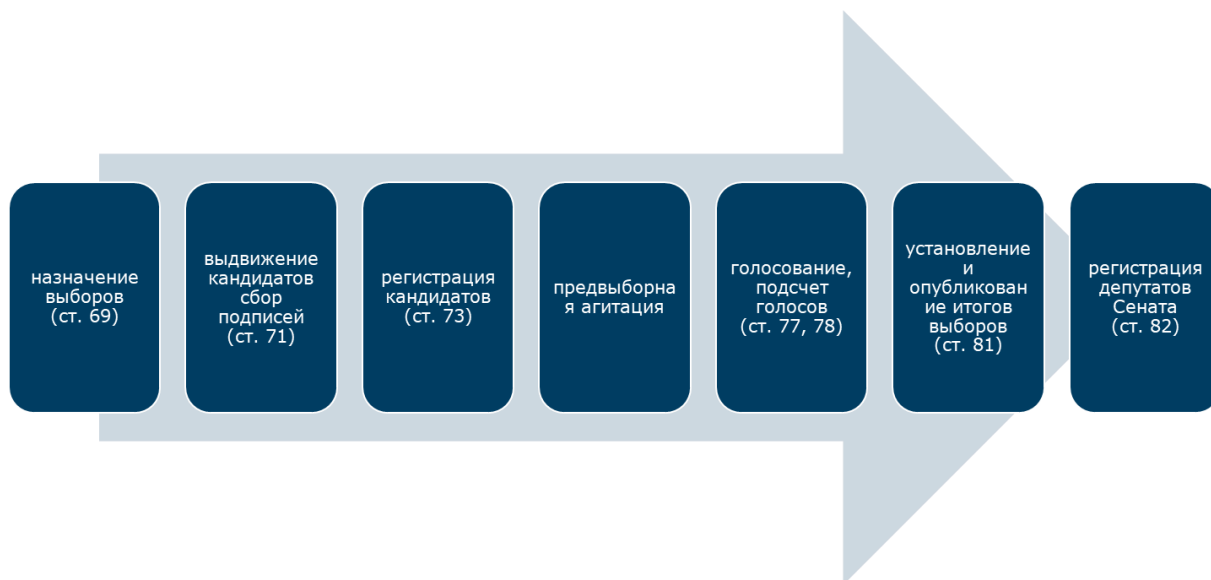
назначение выборов (ст. 69)

выдвижение кандидатов сбор подписей (ст. 71)

регистрация кандидатов (ст. 73)

предвыборна я агитация

голосование, подсчет голосов (ст. 77, 78)

установление и опубликован ие итогов выборов (ст. 81)

регистрация депутатов Сената (ст. 82)